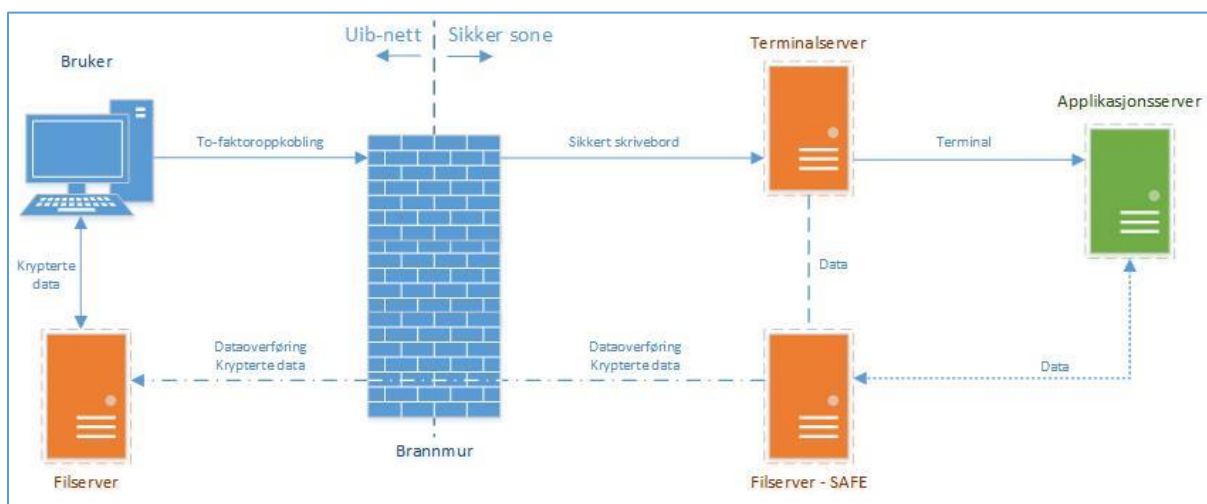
Uib-nett
Sikker sone

Bruker

To-faktoroppkobling

Sikkert skrivebord

Terminalserver

Terminal

Applikasjonsserver

Krypterte data

Data

Dataoverføring
Krypterte data

Dataoverføring
Krypterte data

Data

Filserver

Brannmur

Filserver - SAFE